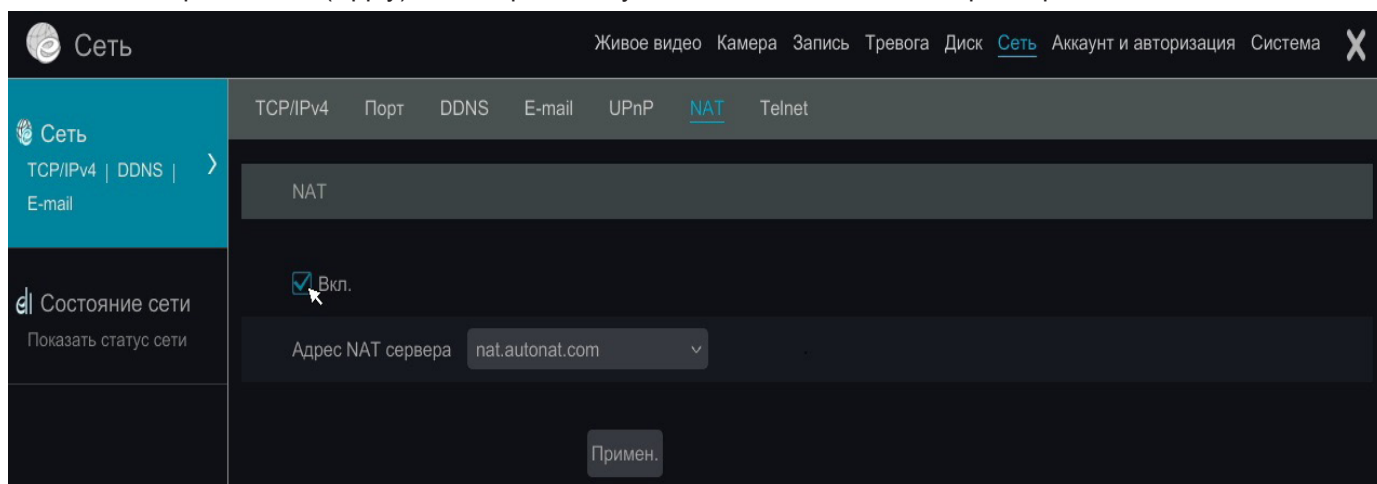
Сеть

Живое видео Камера Запись Тревога Диск Сеть Аккаунт и авторизация Система

Сеть
TCP/IPv4 | DDNS | E-mail

Состояние сети
Показать статус сети

TCP/IPv4 Порт DDNS E-mail UPnP NAT Telnet

NAT

Вкл.

Адрес NAT сервера nat.autonat.com

Примен.